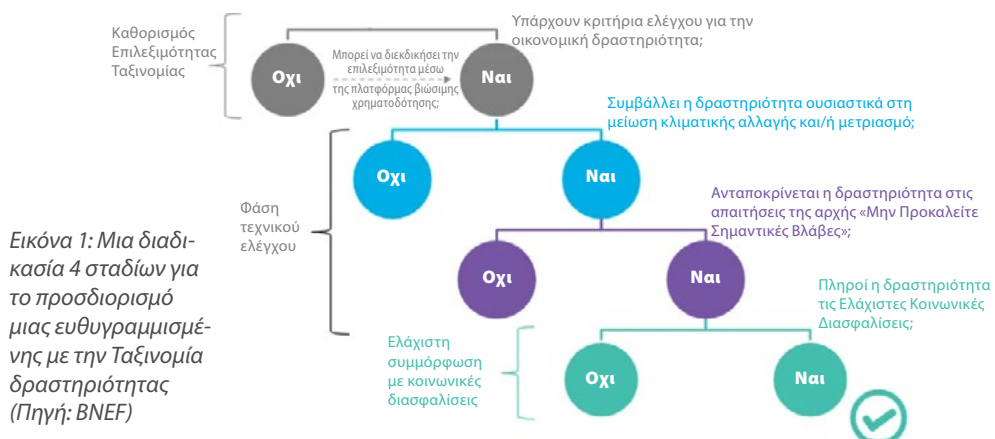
Καθορισμός Επιλεξιμότητας Ταξινομίας

Υπάρχουν κριτήρια ελέγχου για την οικονομική δραστηριότητα;

Οχι

Μπορεί να διεκδικήσει την επιλεξιμότητα μέσω της πλατφόρμας βιώσιμης χρηματοδότησης;

Ναι

Συμβάλλει η δραστηριότητα ουσιαστικά στη μείωση κλιματικής αλλαγής και/ή μετριασμό;

Οχι

Ναι

Φάση τεχνικού ελέγχου

Ανταποκρίνεται η δραστηριότητα στις απαιτήσεις της αρχής «Μην Προκαλείτε Σημαντικές Βλάβες»;

Εικόνα 1: Μια διαδικασία 4 σταδίων για το προσδιορισμό μιας ευθυγραμμισμένης με την Ταξινομία δραστηριότητας (Πηγή: BNEF)

Οχι

Ναι

Πληροί η δραστηριότητα τις Ελάχιστες Κοινωνικές Διασφαλίσεις;

Ελάχιστη συμμόρφωση με κοινωνικές διασφαλίσεις

Οχι

Ναι